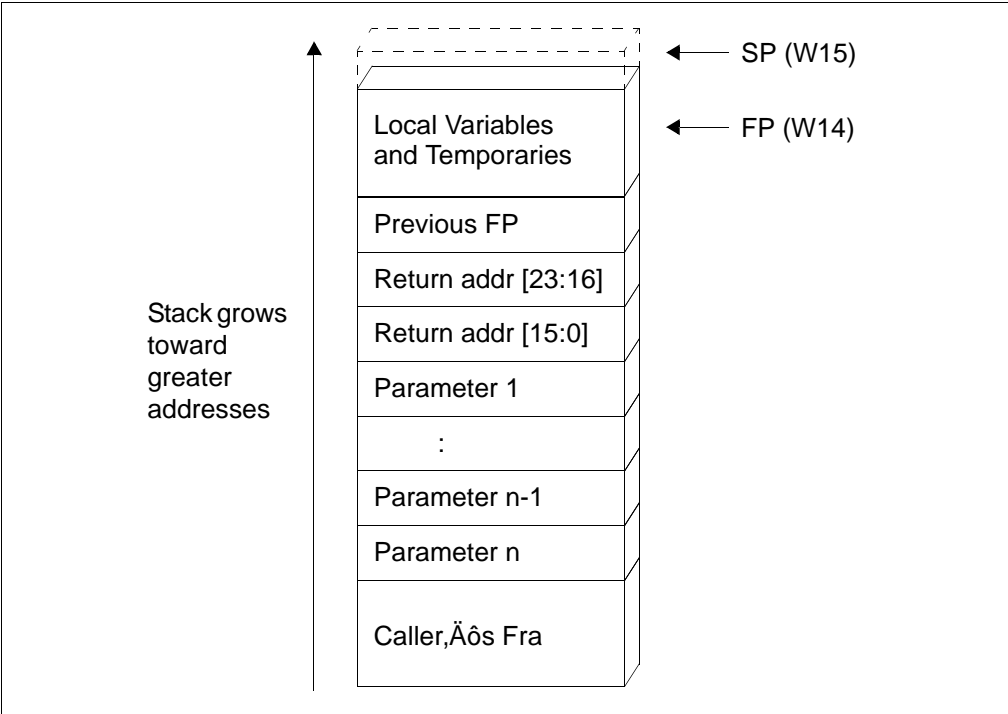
SP (W15)

FP (W14)

Local Variables and Temporaries

Previous FP

Return addr [23:16]

Return addr [15:0]

Parameter 1

:

Parameter n-1

Parameter n

Caller,Äôs Fra

Stack grows toward greater addresses